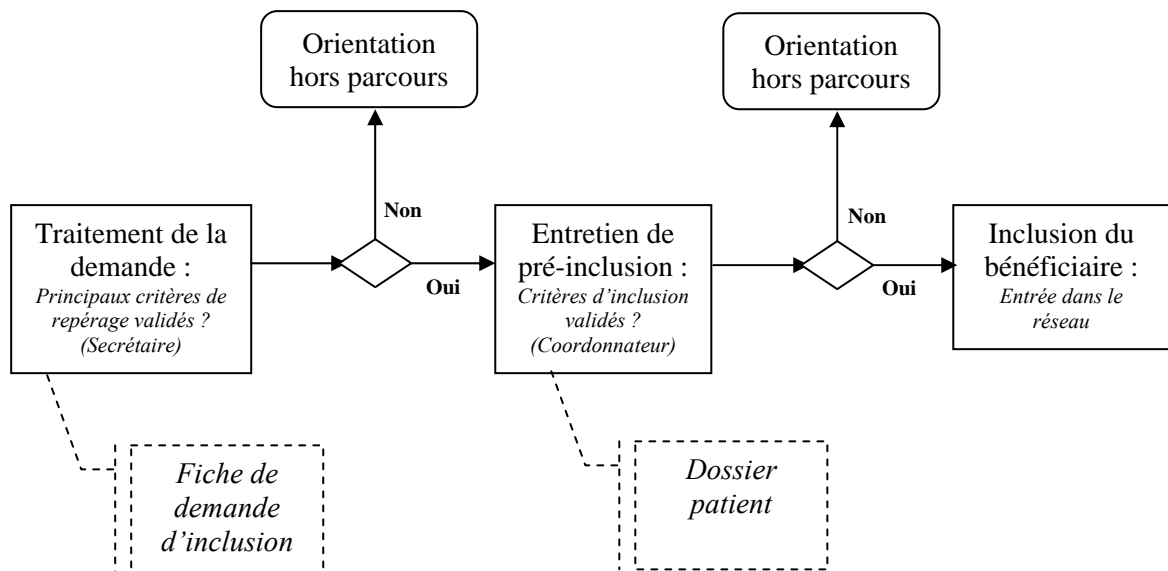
Orientation hors parcours

Orientation hors parcours

Non

Non

Traitement de la demande :
*Principaux critères de repérage validés ? (Secrétaire)*

Oui

Entretien de pré-inclusion :
*Critères d'inclusion validés ? (Coordonnateur)*

Oui

Inclusion du bénéficiaire :
*Entrée dans le réseau*

*Fiche de demande d'inclusion*

*Dossier patient*